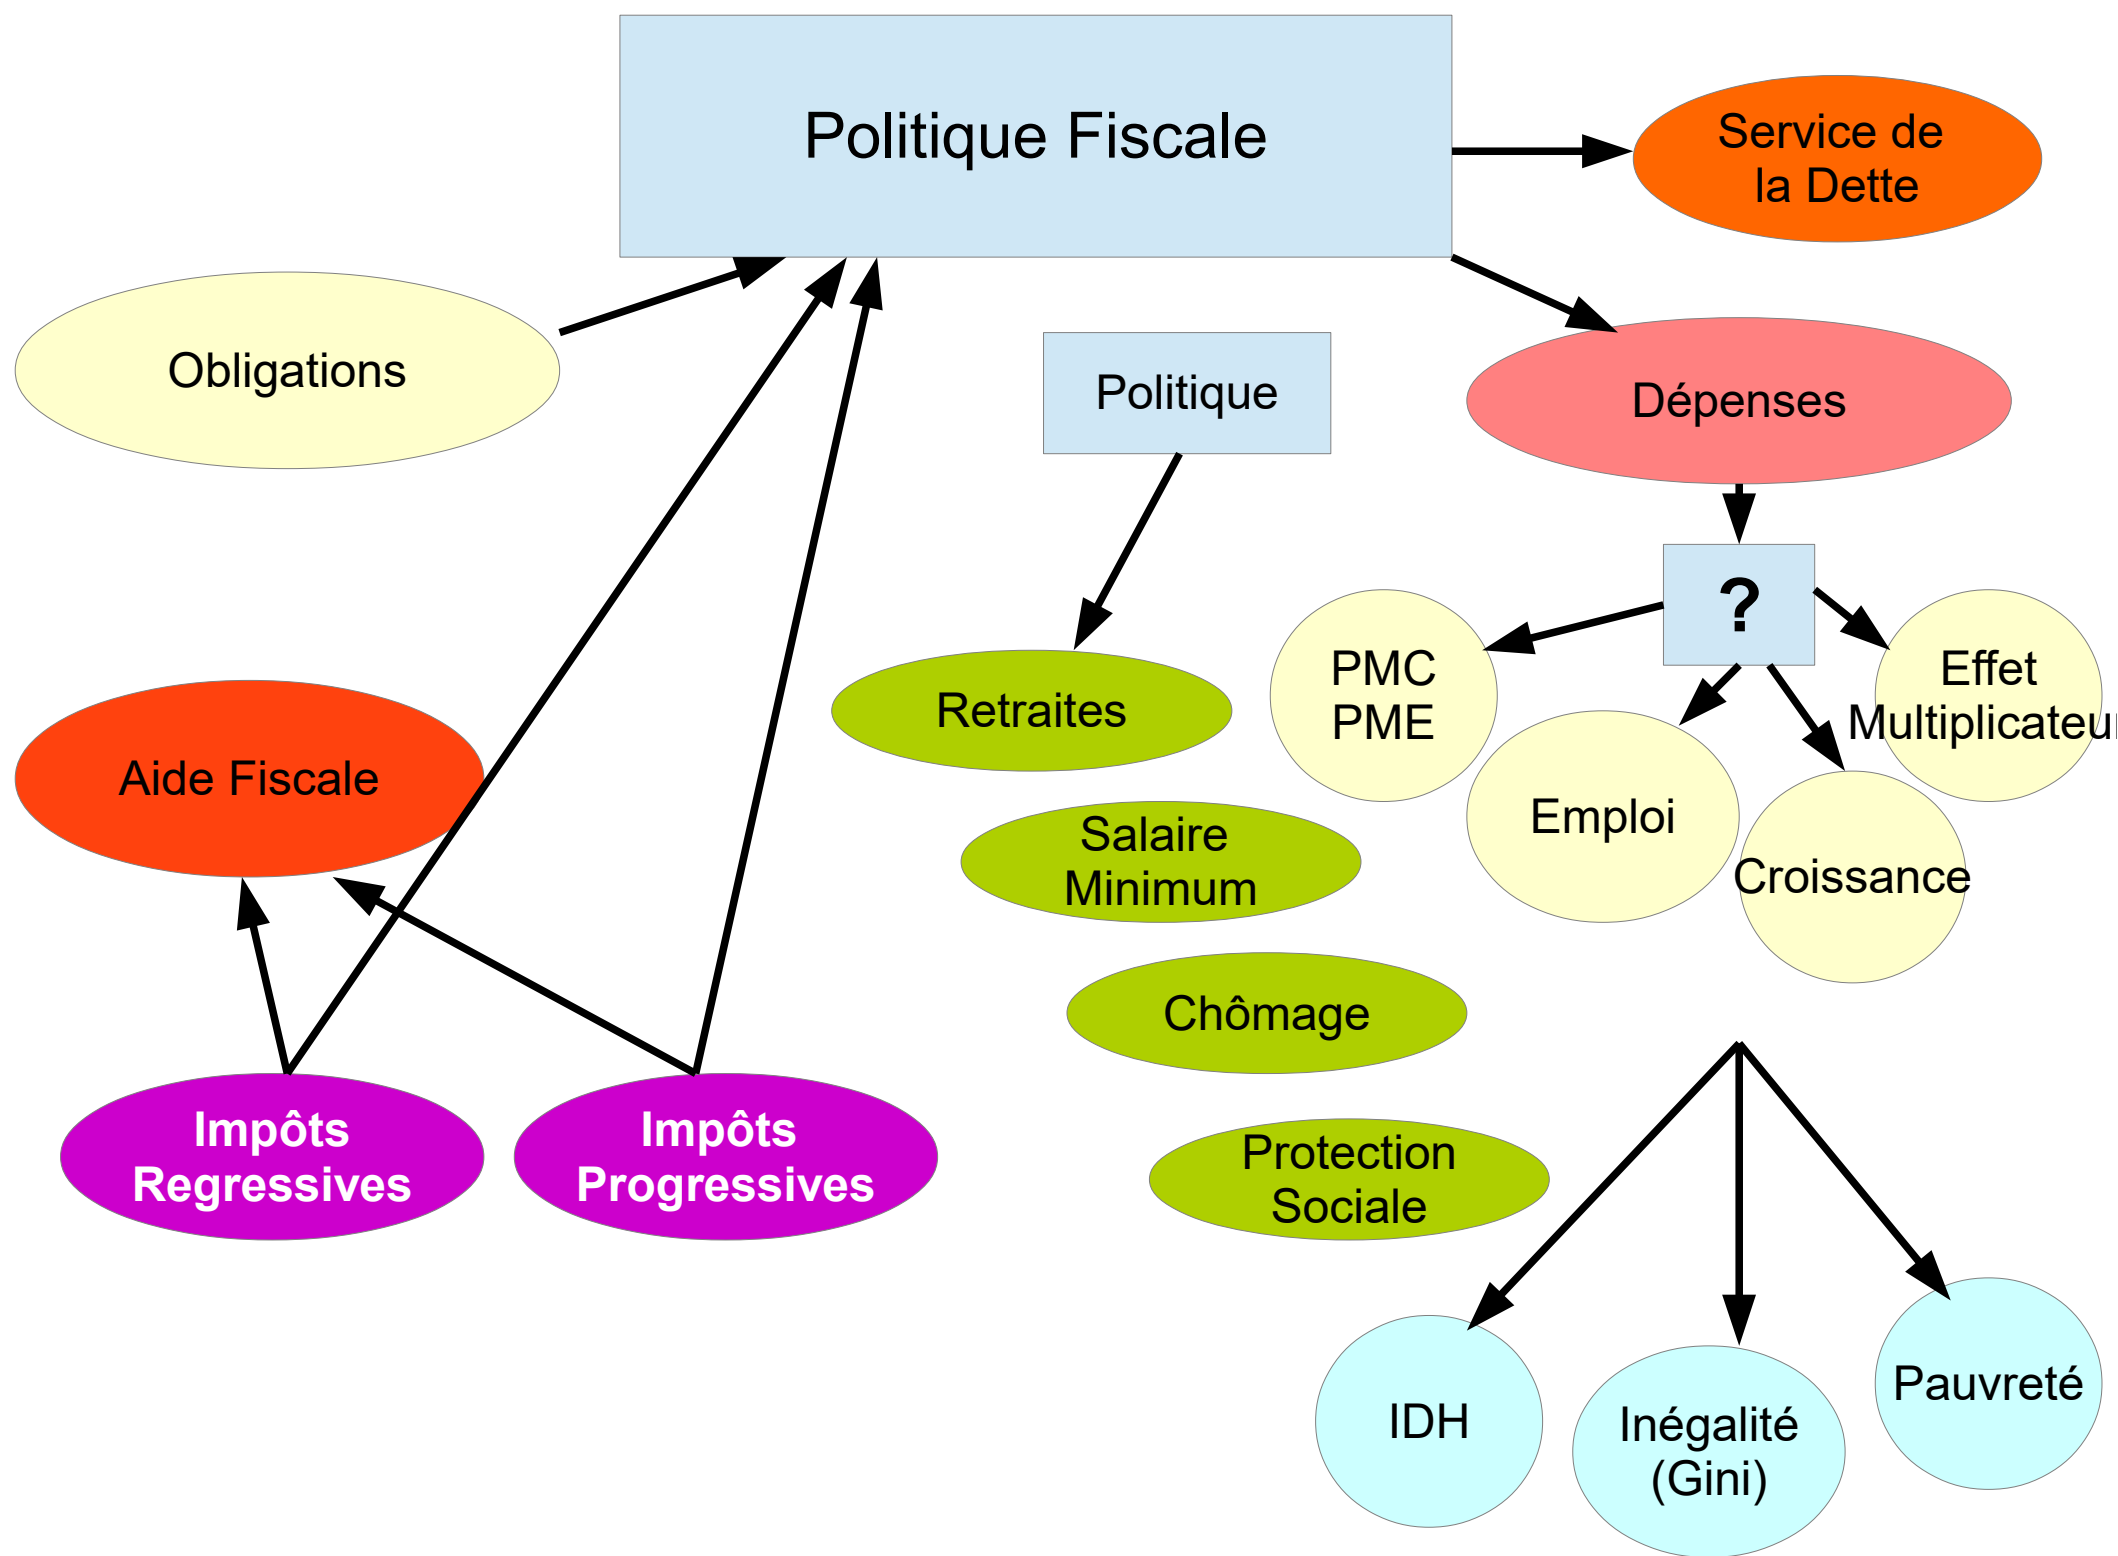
Politique Fiscale

Service de la Dette

Obligations

Politique

Dépenses

?

PMC PME

Effet Multiplicateu

Emploi

Croissance

Retraites

Aide Fiscale

Salaire Minimum

Chômage

Impôts Regressives

Impôts Progressives

Protection Sociale

IDH

Inégalité (Gini)

Pauvreté